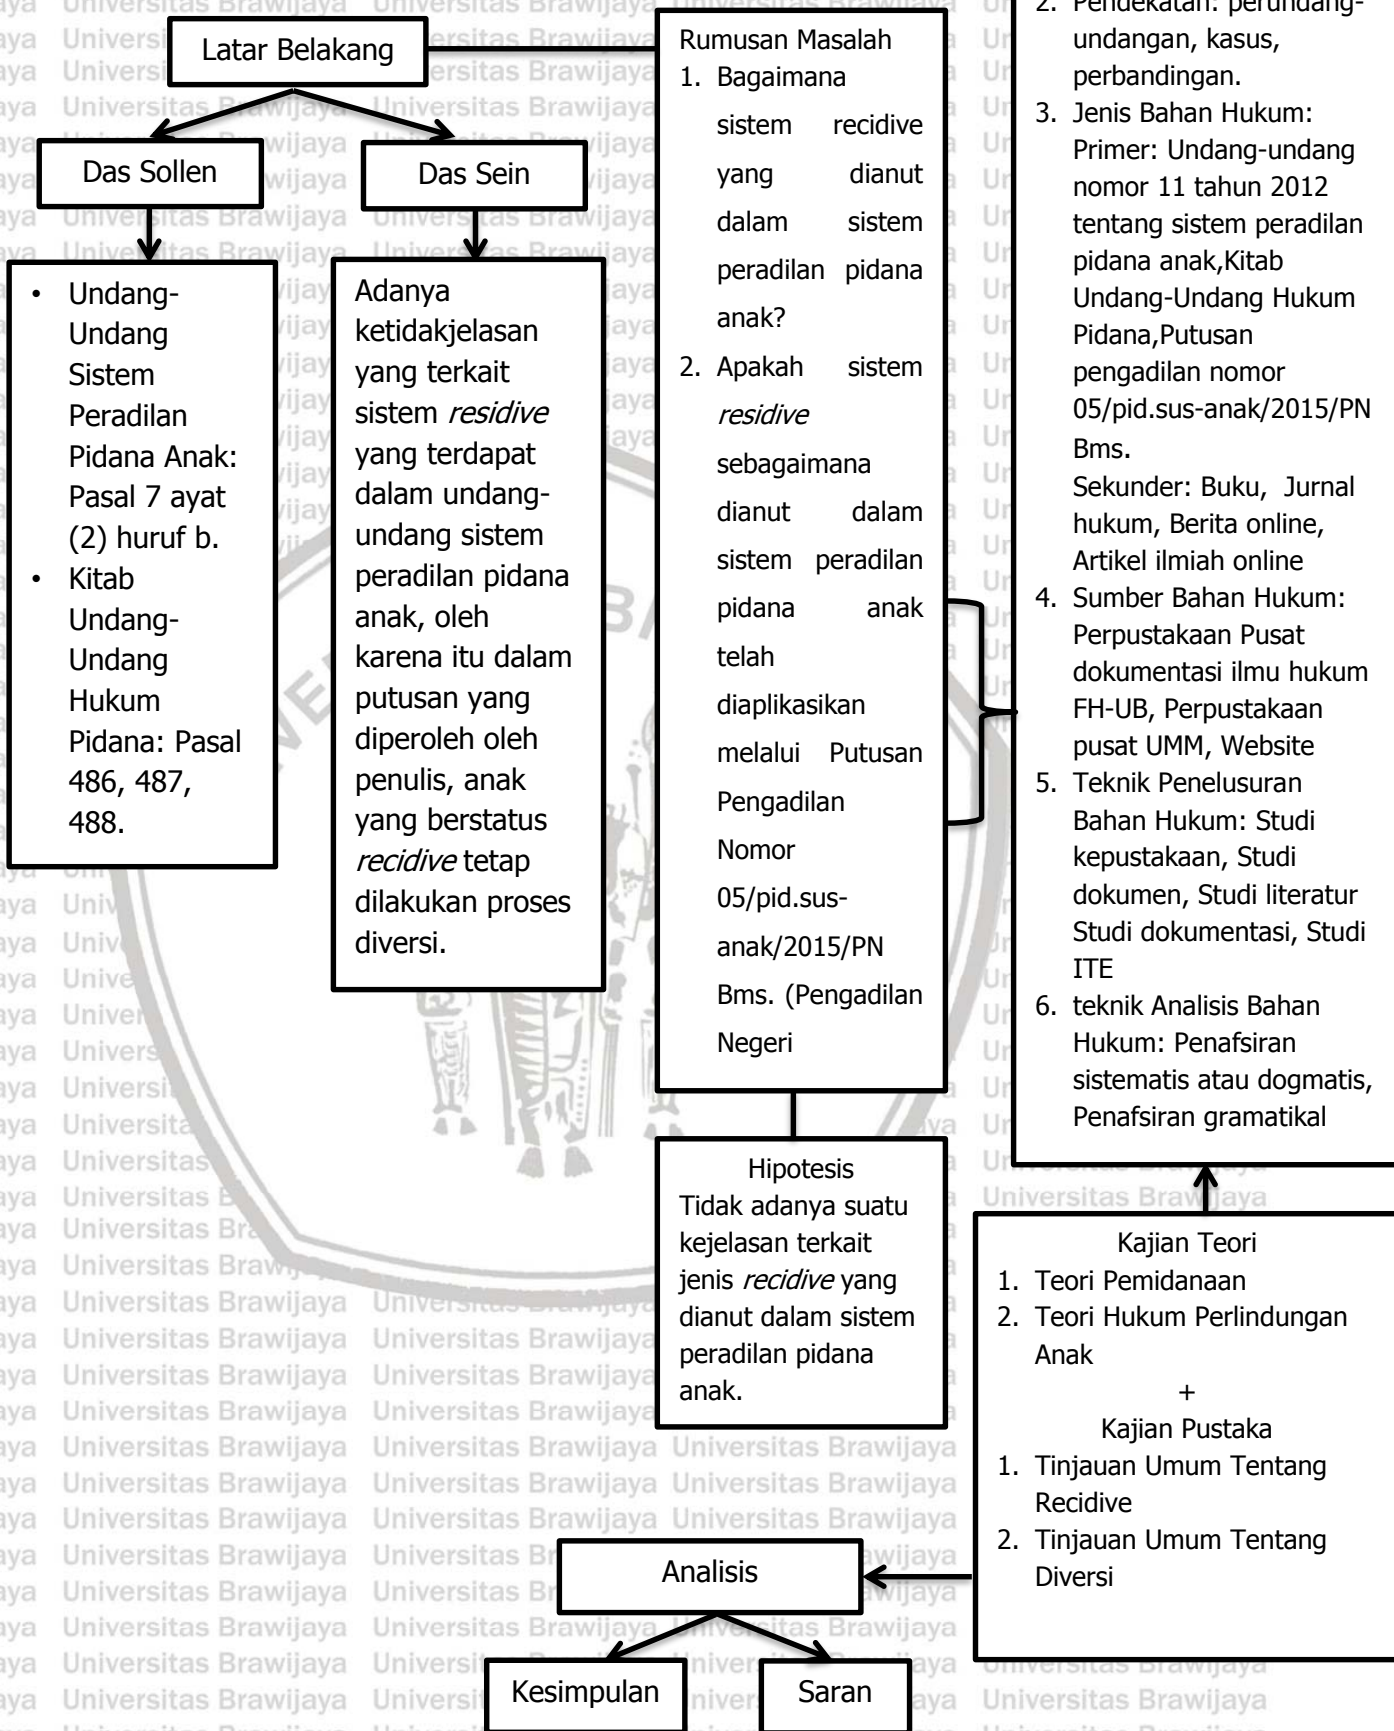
Latar Belakang

Das Sollen

Das Sein

• Undang-Undang Sistem Peradilan Pidana Anak: Pasal 7 ayat (2) huruf b.
• Kitab Undang-Undang Hukum Pidana: Pasal 486, 487, 488.

Adanya ketidakjelasan yang terkait sistem *residive* yang terdapat dalam undang-undang sistem peradilan pidana anak, oleh karena itu dalam putusan yang diperoleh oleh penulis, anak yang berstatus *recidive* tetap dilakukan proses diversi.

Rumusan Masalah
1. Bagaimana sistem recidive yang dianut dalam sistem peradilan pidana anak?
2. Apakah sistem *residive* sebagaimana dianut dalam sistem peradilan pidana anak telah diaplikasikan melalui Putusan Pengadilan Nomor 05/pid.sus-anak/2015/PN Bms. (Pengadilan Negeri

2. Pendekatan: perundang-undangan, kasus, perbandingan.
3. Jenis Bahan Hukum: Primer: Undang-undang nomor 11 tahun 2012 tentang sistem peradilan pidana anak,Kitab Undang-Undang Hukum Pidana,Putusan pengadilan nomor 05/pid.sus-anak/2015/PN Bms.
Sekunder: Buku, Jurnal hukum, Berita online, Artikel ilmiah online
4. Sumber Bahan Hukum: Perpustakaan Pusat dokumentasi ilmu hukum FH-UB, Perpustakaan pusat UMM, Website
5. Teknik Penelusuran Bahan Hukum: Studi kepustakaan, Studi dokumen, Studi literatur Studi dokumentasi, Studi ITE
6. teknik Analisis Bahan Hukum: Penafsiran sistematis atau dogmatis, Penafsiran gramatikal

Hipotesis
Tidak adanya suatu kejelasan terkait jenis *recidive* yang dianut dalam sistem peradilan pidana anak.

Kajian Teori
1. Teori Pemidanaan
2. Teori Hukum Perlindungan Anak
+
Kajian Pustaka
1. Tinjauan Umum Tentang Recidive
2. Tinjauan Umum Tentang Diversi

Analisis

Kesimpulan

Saran

Universitas Brawijaya